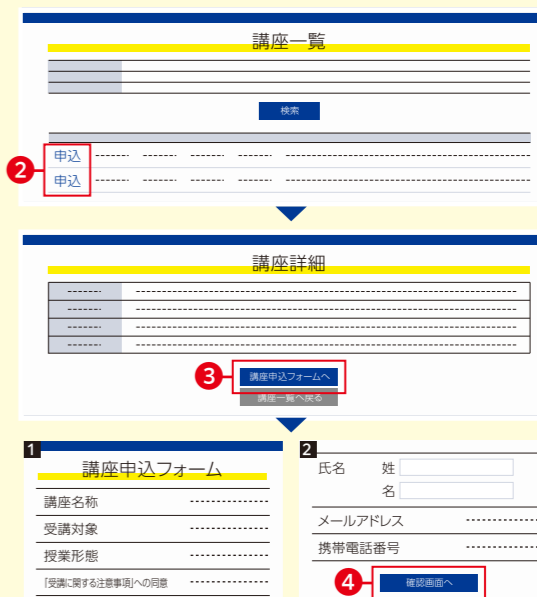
講座一覧

検索

2 申込
申込

講座詳細

3 講座申込フォームへ
講座一覧へ戻る

1
講座申込フォーム
講座名称
受講対象
授業形態
「受講に関する注意事項」への同意

2
氏名 姓
名
メールアドレス
携帯電話番号
4 確認画面へ